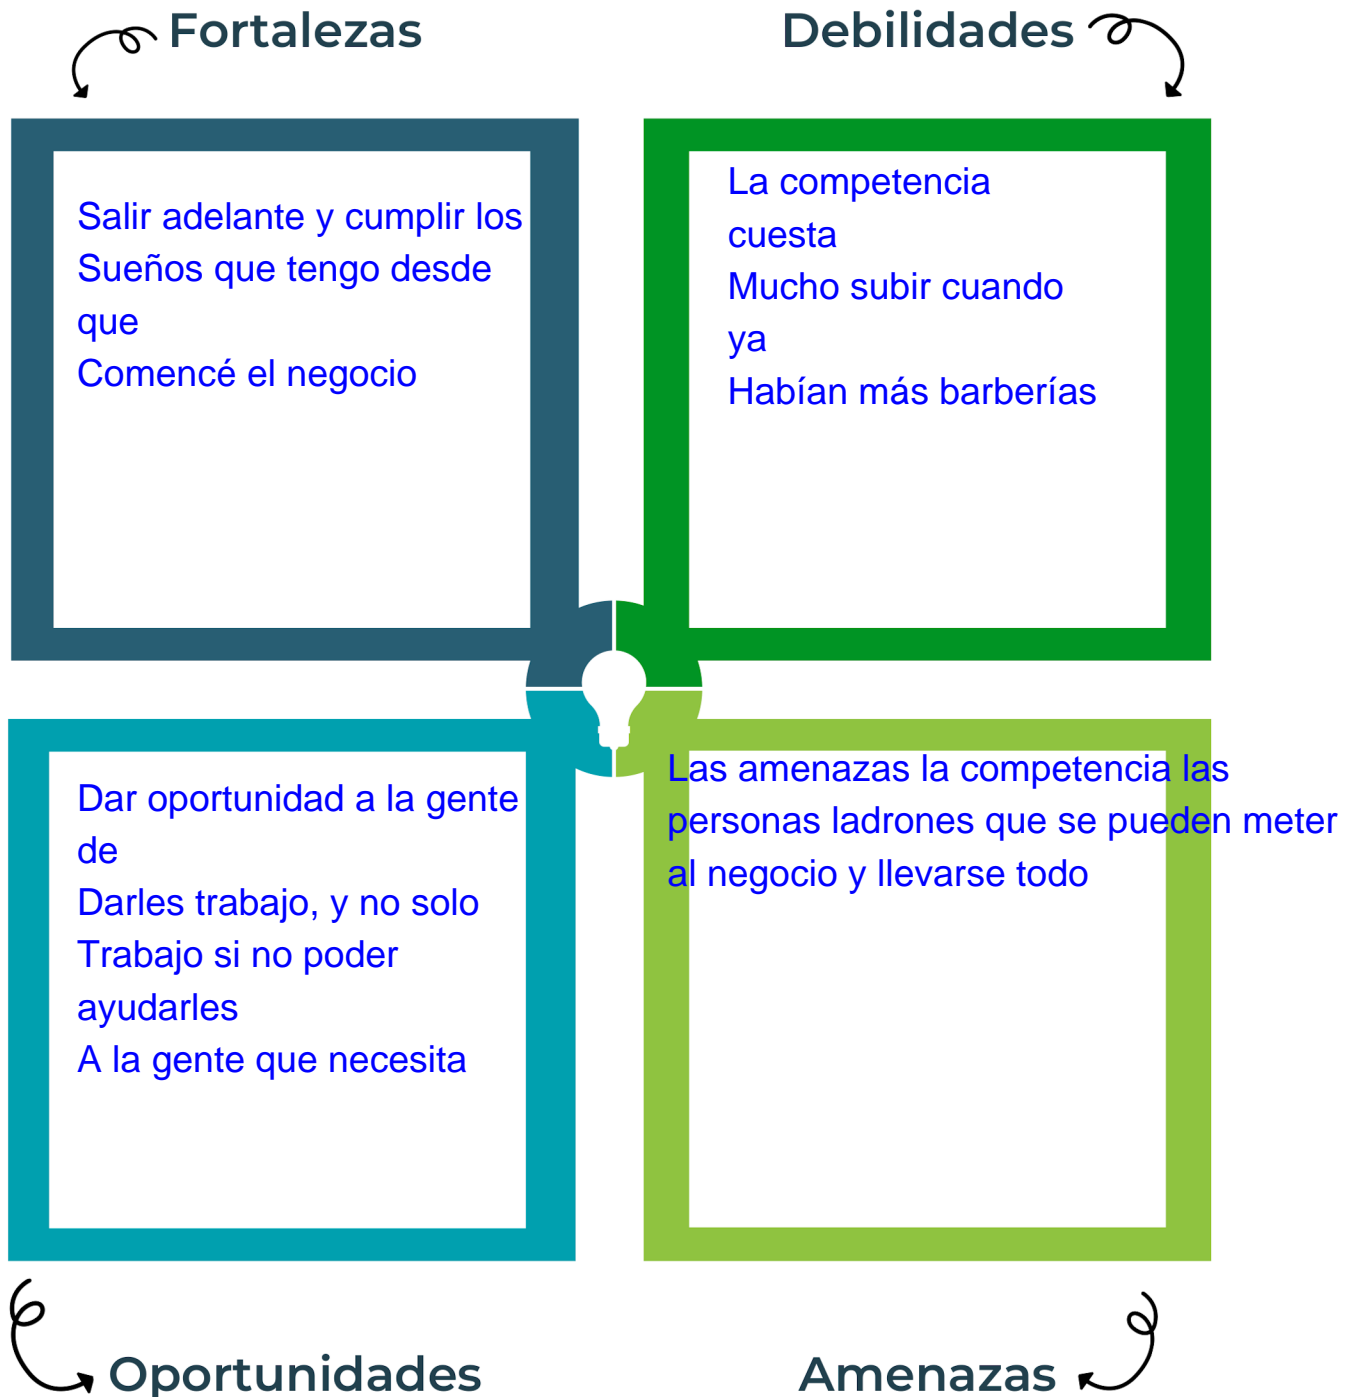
Fortalezas

Debilidades

Salir adelante y cumplir los Sueños que tengo desde que Comencé el negocio

La competencia cuesta Mucho subir cuando ya Habían más barberías

Dar oportunidad a la gente de Darles trabajo, y no solo Trabajo si no poder ayudarles A la gente que necesita

Las amenazas la competencia las personas ladrones que se pueden meter al negocio y llevarse todo

Oportunidades

Amenazas